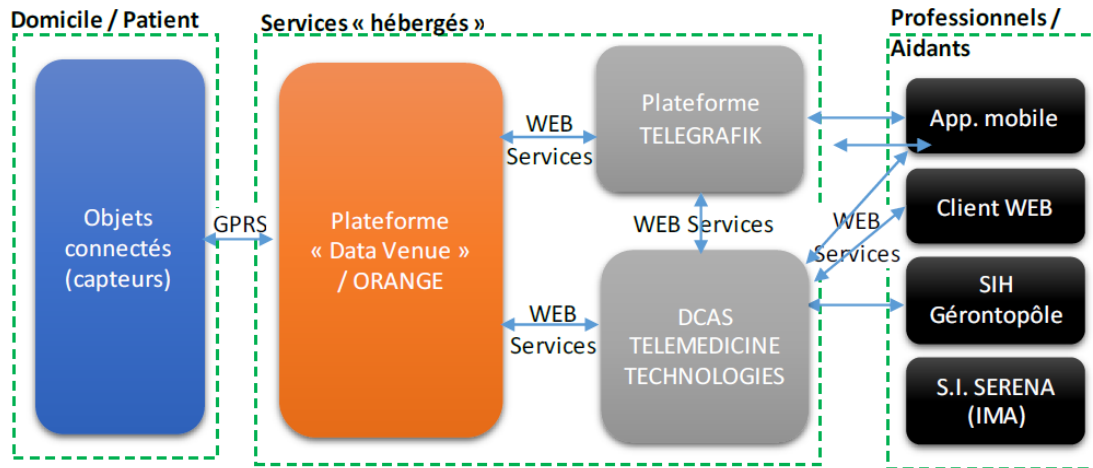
Domicile / Patient

Objets connectés (capteurs)

GPRS

Services « hébergés »

Plateforme « Data Venue » / ORANGE

WEB Services

WEB Services

Plateforme TELEGRAFIK

WEB Services

DCAS TELEMEDICINE TECHNOLOGIES

WEB Services

Professionnels / Aidants

App. mobile

Client WEB

SIH Gérontopôle

S.I. SERENA (IMA)